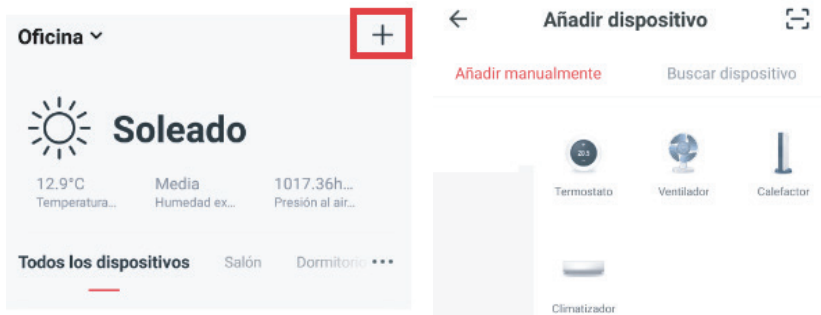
Oficina ˅

+

Soleado

12.9°C
Temperatura...

Media
Humedad ex...

1017.36h...
Presión al air...

Todos los dispositivos   Salón   Dormitorio •••

←   Añadir dispositivo

Añadir manualmente   Buscar dispositivo

20.5

Termostato   Ventilador   Calefactor

Climatizador